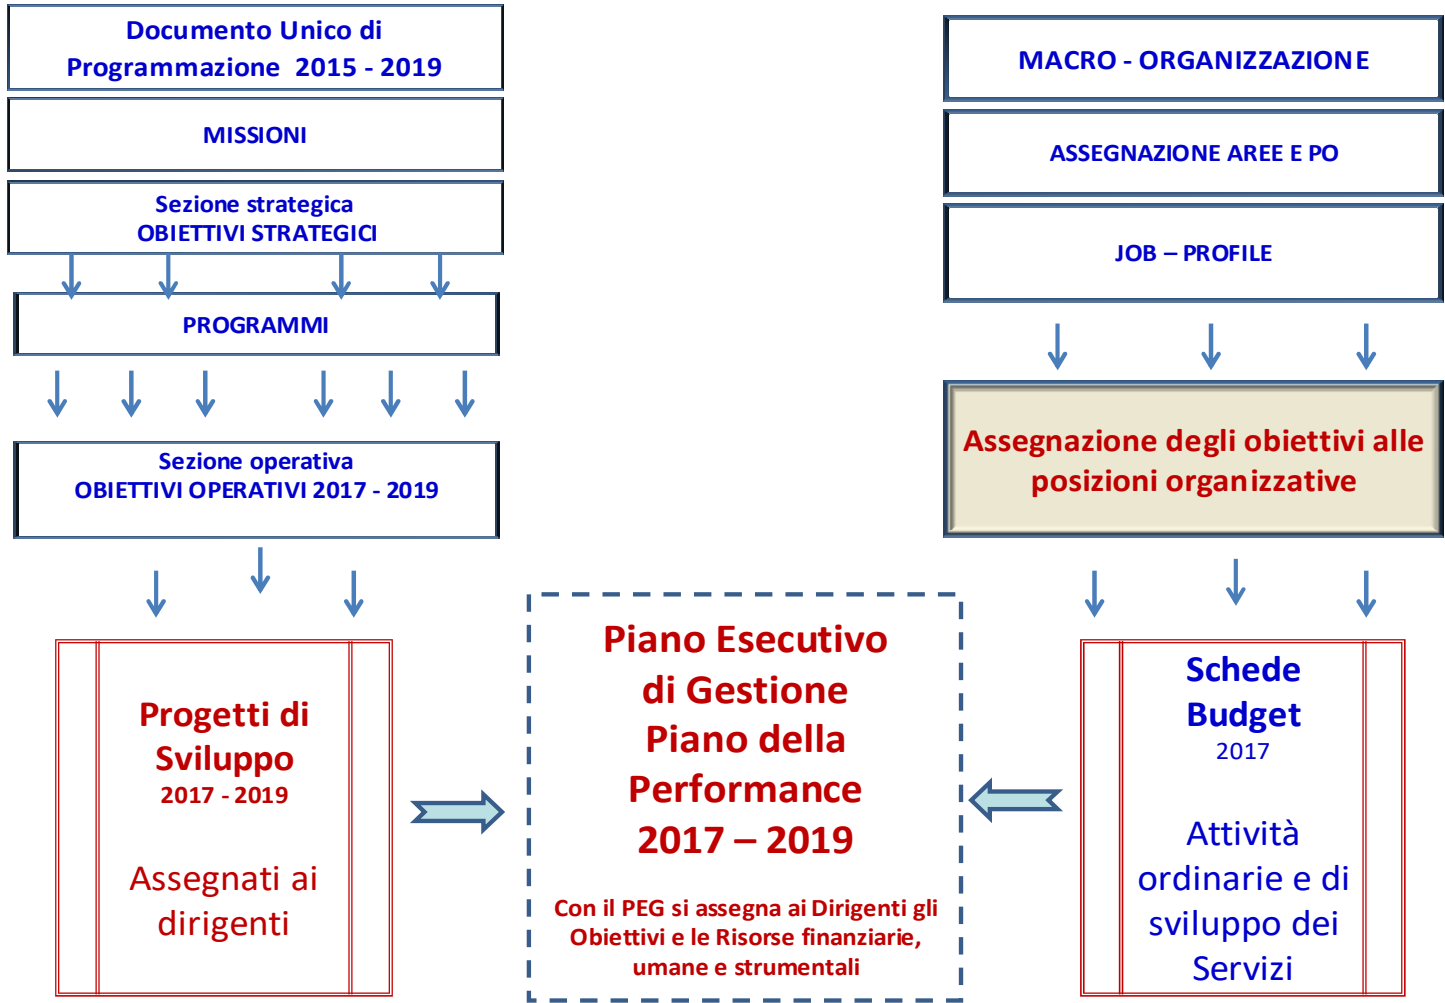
Documento Unico di Programmazione 2015 - 2019

MISSIONI

Sezione strategica
OBIETTIVI STRATEGICI

PROGRAMMI

Sezione operativa
OBIETTIVI OPERATIVI 2017 - 2019

MACRO - ORGANIZZAZIONE

ASSEGNAZIONE AREE E PO

JOB – PROFILE

Assegnazione degli obiettivi alle posizioni organizzative

Progetti di Sviluppo
2017 - 2019

Assegnati ai dirigenti

Piano Esecutivo di Gestione
Piano della Performance
2017 – 2019

Con il PEG si assegna ai Dirigenti gli Obiettivi e le Risorse finanziarie, umane e strumentali

Schede Budget
2017

Attività ordinarie e di sviluppo dei Servizi